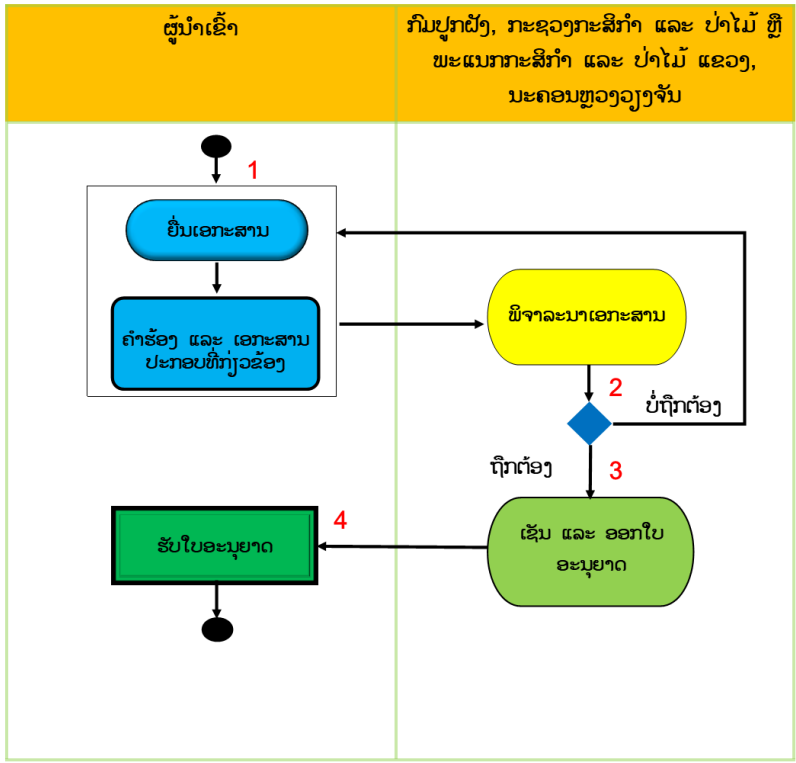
| ຜູ້ນຳເຂົ້າ | ກົມປູກຝັງ, ກະຊວງກະສິກຳ ແລະ ປ່າໄມ້ ຫຼື ພະແນກກະສິກຳ ແລະ ປ່າໄມ້ ແຂວງ, ນະຄອນຫຼວງວຽງຈັນ |
|---|---|

1

ຍື່ນເອກະສານ

ຄຳຮ້ອງ ແລະ ເອກະສານ ປະກອບທີ່ກ່ຽວຂ້ອງ

ພິຈາລະນາເອກະສານ

2

ບໍ່ຖືກຕ້ອງ

ຖືກຕ້ອງ

3

4

ຮັບໃບອະນຸຍາດ

ເຊັນ ແລະ ອອກໃບ ອະນຸຍາດ